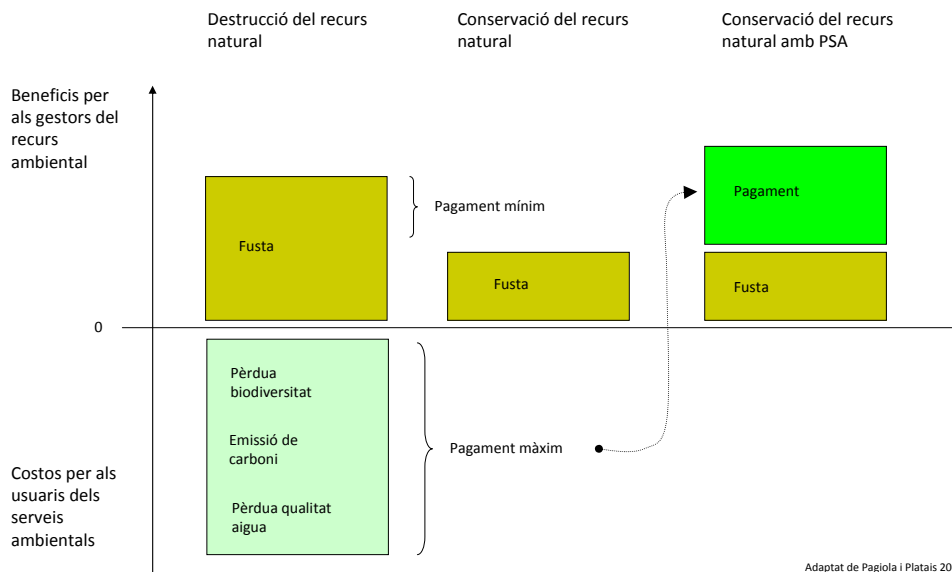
Destrucció del recurs natural

Conservació del recurs natural

Conservació del recurs natural amb PSA

Beneficis per als gestors del recurs ambiental

Fusta

Pagament mínim

Fusta

Pagament

Fusta

0

Pèrdua biodiversitat

Emissió de carboni

Pèrdua qualitat aigua

Pagament màxim

Costos per als usuaris dels serveis ambientals

Adaptat de Pagiola i Platais 20